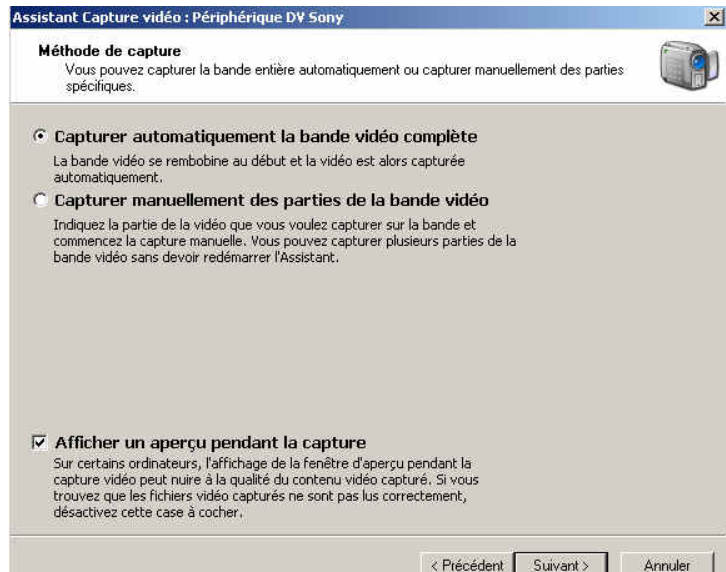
Assistant Capture vidéo : Périphérique DV Sony

Méthode de capture
Vous pouvez capturer la bande entière automatiquement ou capturer manuellement des parties spécifiques.

Capturer automatiquement la bande vidéo complète
La bande vidéo se rembobine au début et la vidéo est alors capturée automatiquement.

Capturer manuellement des parties de la bande vidéo
Indiquez la partie de la vidéo que vous voulez capturer sur la bande et commencez la capture manuelle. Vous pouvez capturer plusieurs parties de la bande vidéo sans devoir redémarrer l'Assistant.

Afficher un aperçu pendant la capture
Sur certains ordinateurs, l'affichage de la fenêtre d'aperçu pendant la capture vidéo peut nuire à la qualité du contenu vidéo capturé. Si vous trouvez que les fichiers vidéo capturés ne sont pas lus correctement, désactivez cette case à cocher.

< Précédent Suivant > Annuler